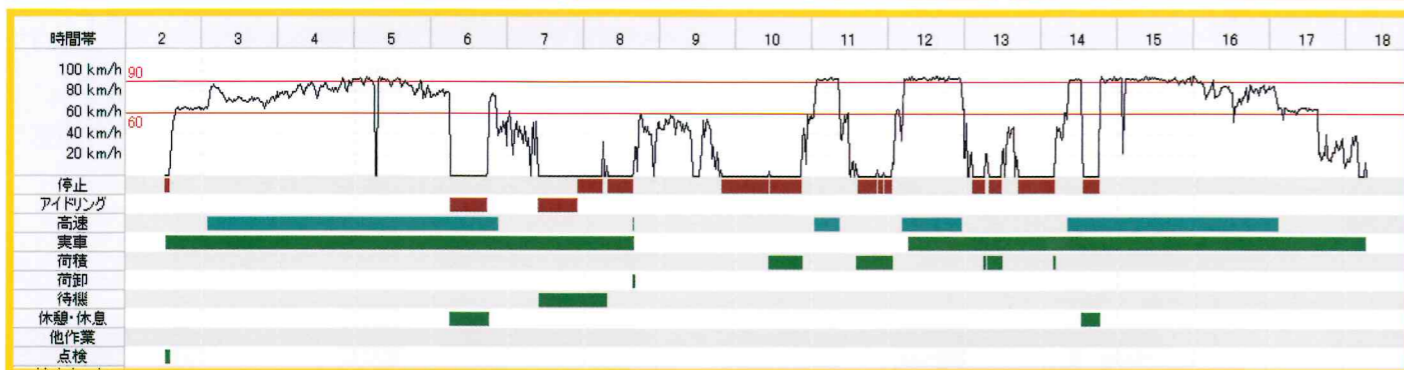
| 時間帯 | 2 | 3 | 4 | 5 | 6 | 7 | 8 | 9 | 10 | 11 | 12 | 13 | 14 | 15 | 16 | 17 | 18 |
|---|---|---|---|---|---|---|---|---|---|---|---|---|---|---|---|---|---|

100 km/h
80 km/h
60 km/h
40 km/h
20 km/h
90
60

停止
アイドリング
高速
実車
荷積
荷卸
待機
休憩・休息
他作業
点検